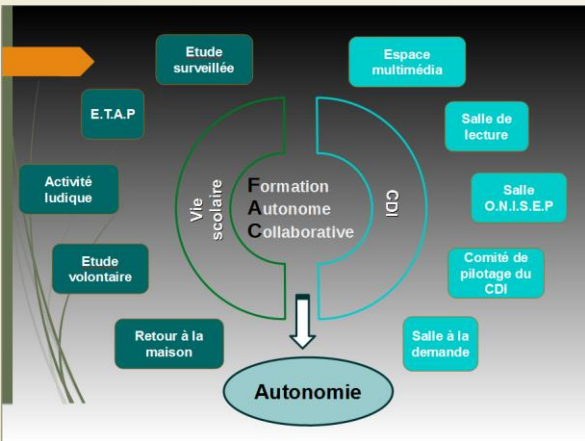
Etude surveillée

Espace multimédia

E.T.A.P

Salle de lecture

Activité ludique

Vie scolaire

Formation
Autonome
Collaborative

CDI

Salle O.N.I.S.E.P

Etude volontaire

Comité de pilotage du CDI

Retour à la maison

Salle à la demande

Autonomie